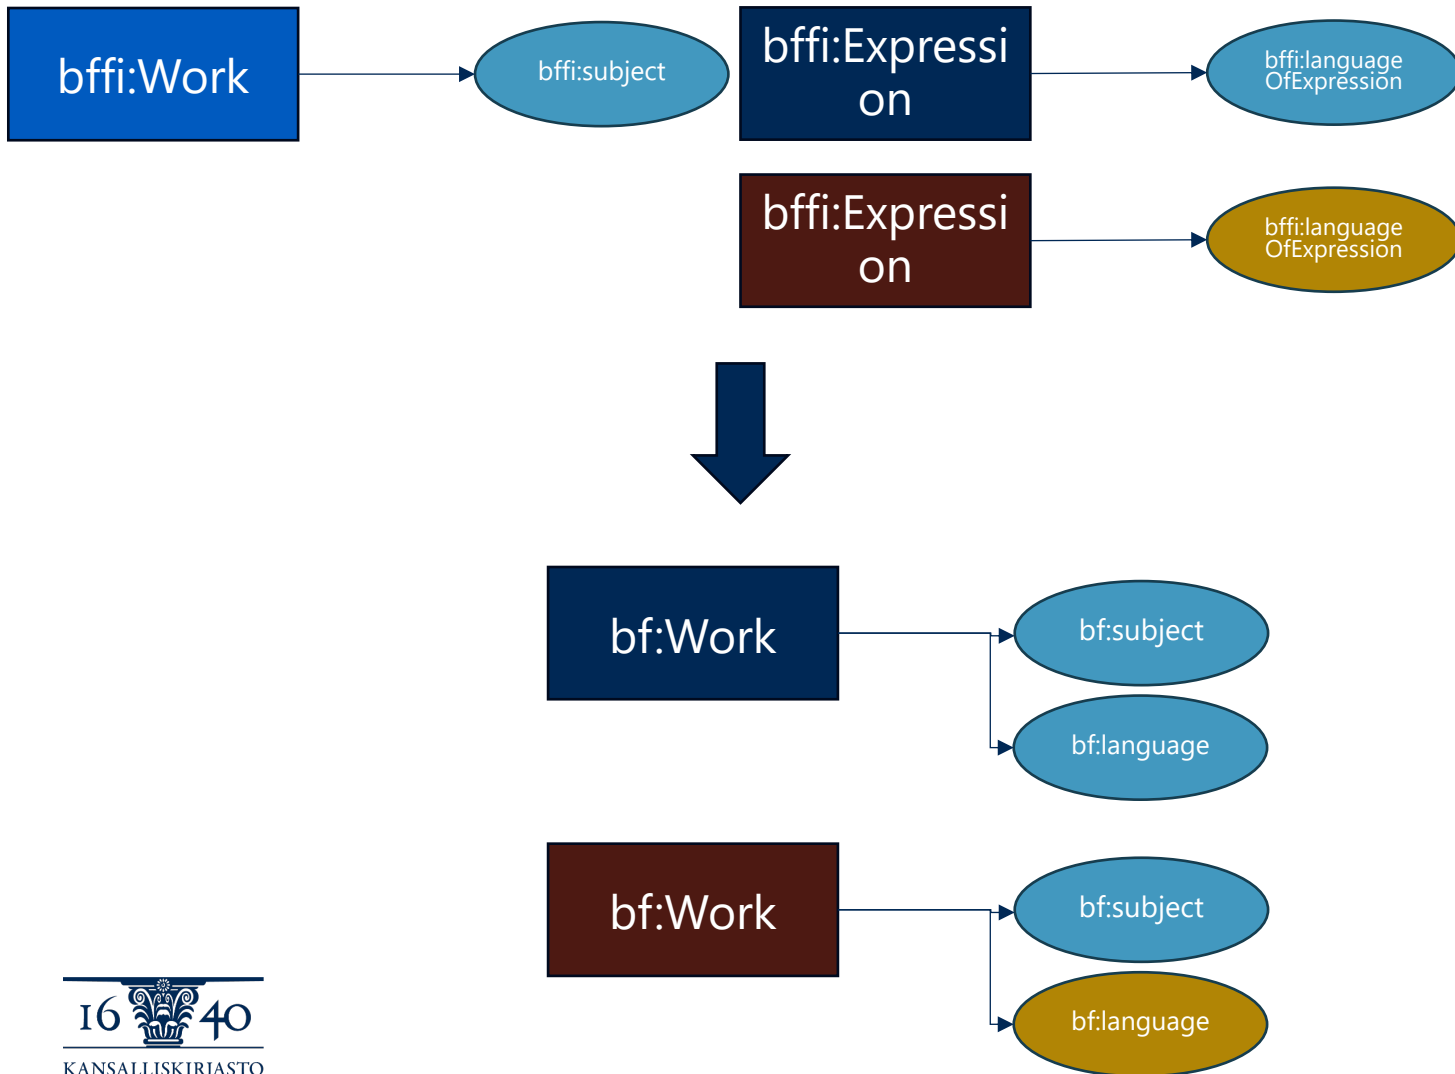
bffi:Work

bffi:subject

bffi:Expression

bffi:languageOfExpression

bffi:Expression

bffi:languageOfExpression

bf:Work

bf:subject

bf:language

bf:Work

bf:subject

bf:language

16 40
KANSALLISKIRJASTO